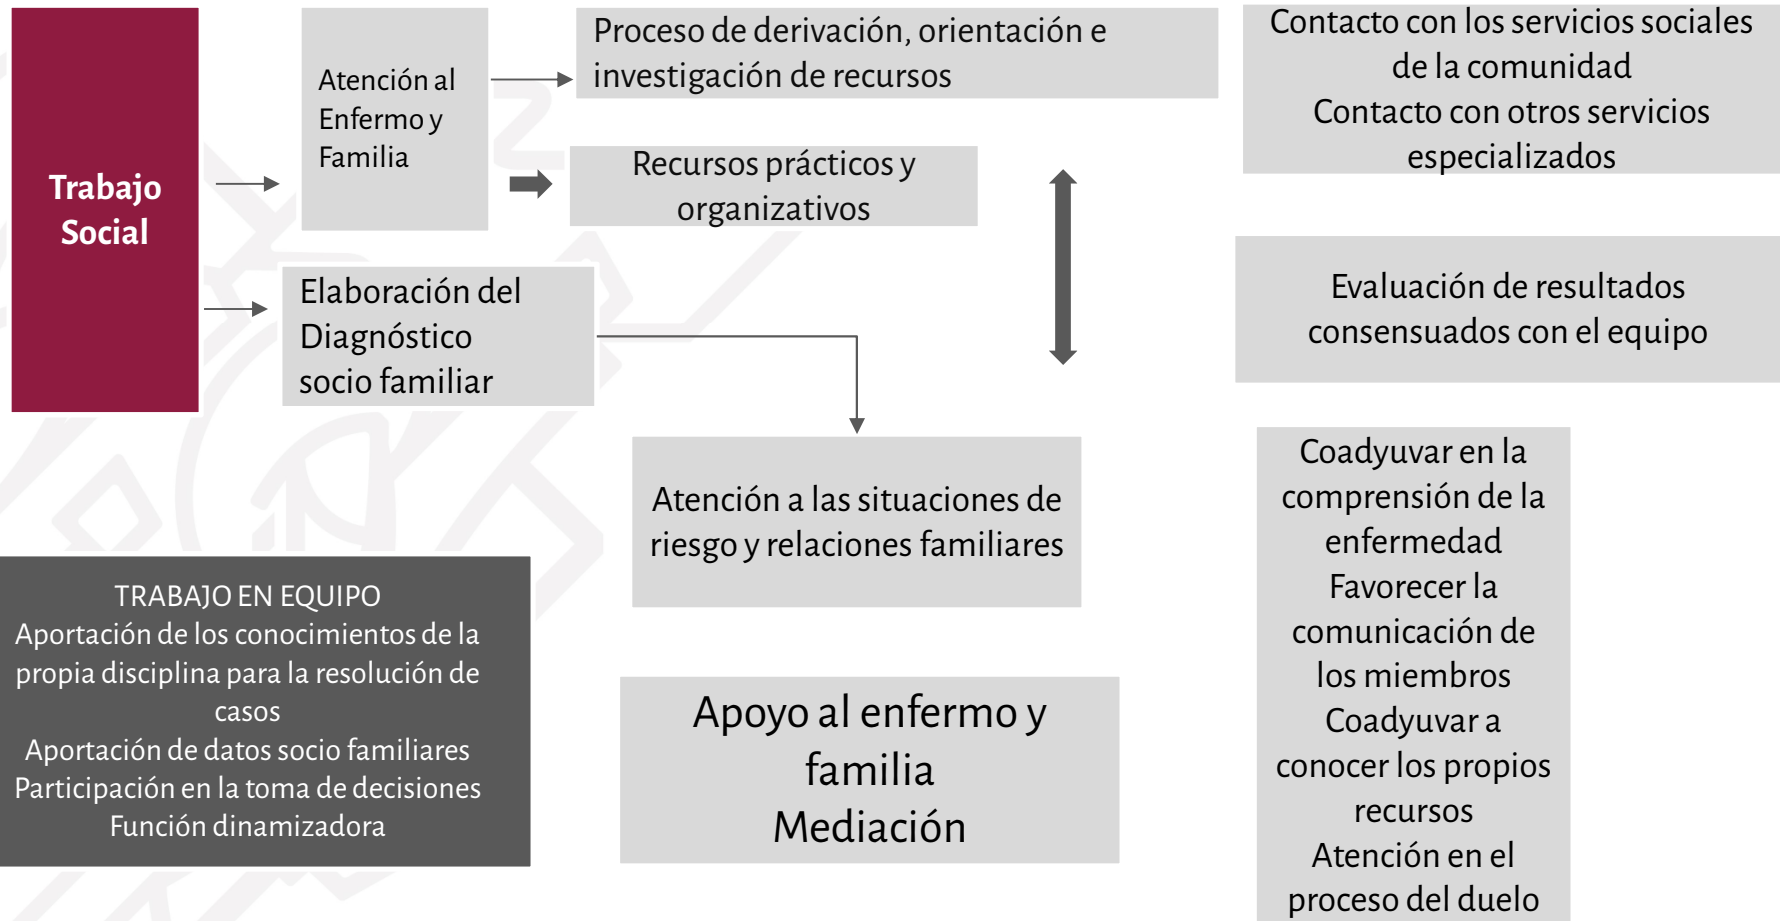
Trabajo Social

Atención al Enfermo y Familia

Proceso de derivación, orientación e investigación de recursos

Recursos prácticos y organizativos

Contacto con los servicios sociales de la comunidad
Contacto con otros servicios especializados

Elaboración del Diagnóstico socio familiar

Evaluación de resultados consensuados con el equipo

Atención a las situaciones de riesgo y relaciones familiares

Coadyuvar en la comprensión de la enfermedad
Favorecer la comunicación de los miembros
Coadyuvar a conocer los propios recursos
Atención en el proceso del duelo

TRABAJO EN EQUIPO
Aportación de los conocimientos de la propia disciplina para la resolución de casos
Aportación de datos socio familiares
Participación en la toma de decisiones
Función dinamizadora

Apoyo al enfermo y familia
Mediación